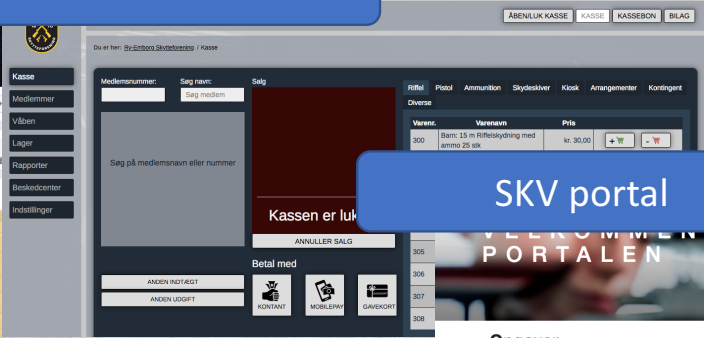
ÅBEN/LUK KASSE KASSE KASSEBON BILAG

Du er her: Ry-Emborg Skytteforening / Kasse

Kasse
Medlemmer
Våben
Lager
Rapporter
Beskedcenter
Indstillinger

Medlemsnummer:
Søg navn:
Søg medlem

Søg på medlemsnavn eller nummer

Salg

Kassen er luk

ANNULLER SALG

Betal med

KONTANT
MOBILEPAY
GAVEKORT

ANDEN INDTÆGT
ANDEN UDGIFT

Riffel Pistol Ammunition Skydeskiver Kiosk Arrangementer Kontingent Diverse

| Varenr. | Varenavn | Pris |
|---|---|---|
| 300 | Barn: 15 m Riffelskydning med ammo 25 stk | kr. 30,00 |
| 305 | | |
| 306 | | |
| 307 | | |
| 308 | | |

SKV portal

VELKOMMEN
PORTALEN